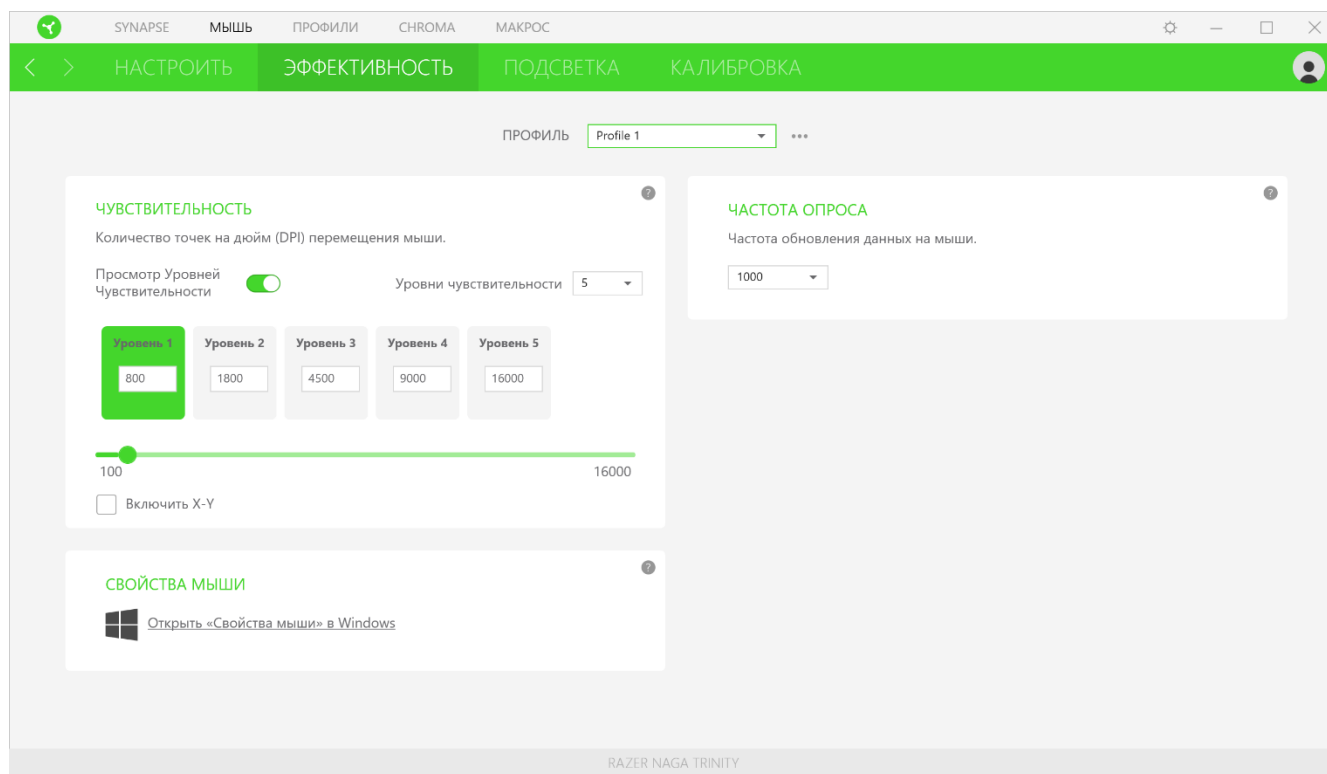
SYNAPSE МЫШЬ ПРОФИЛИ CHROMA МАКРОС

НАСТРОИТЬ ЭФФЕКТИВНОСТЬ ПОДСВЕТКА КАЛИБРОВКА

ПРОФИЛЬ Profile 1 •••

ЧУВСТВИТЕЛЬНОСТЬ

Количество точек на дюйм (DPI) перемещения мыши.

Просмотр Уровней Чувствительности

Уровни чувствительности 5

| Уровень 1 | Уровень 2 | Уровень 3 | Уровень 4 | Уровень 5 |
|---|---|---|---|---|
| 800 | 1800 | 4500 | 9000 | 16000 |

100 16000

Включить X-Y

ЧАСТОТА ОПРОСА

Частота обновления данных на мыши.

1000

СВОЙСТВА МЫШИ

Открыть «Свойства мыши» в Windows

RAZER NAGA TRINITY